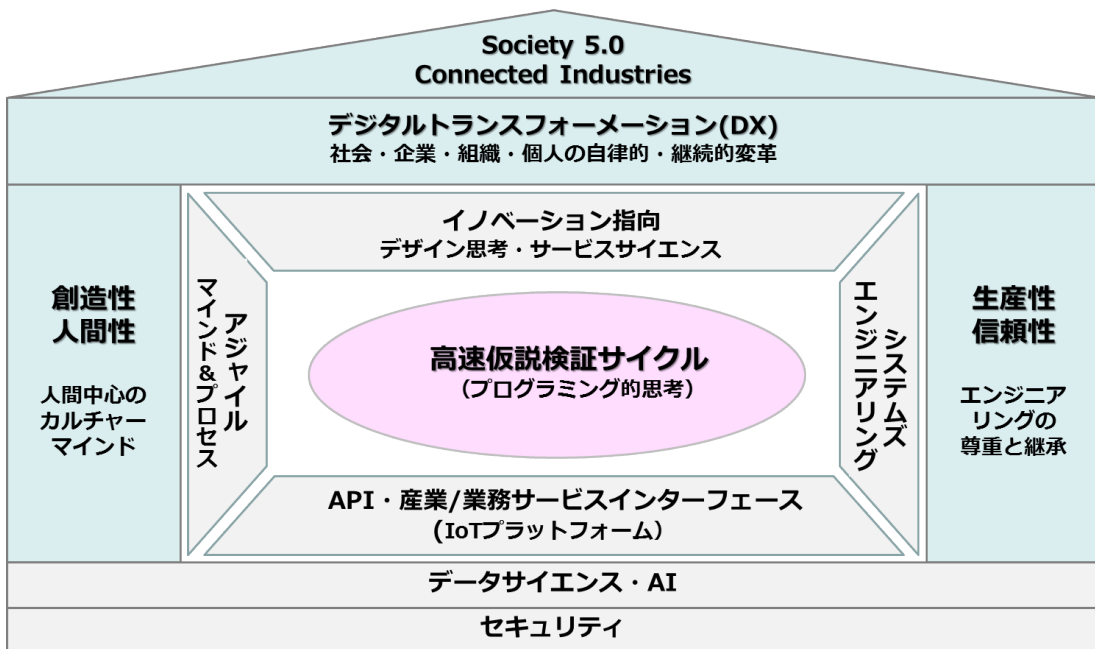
Society 5.0
Connected Industries

デジタルトランスフォーメーション(DX)
社会・企業・組織・個人の自律的・継続的変革

創造性
人間性

人間中心の
カルチャー
マインド

イノベーション指向
デザイン思考・サービスサイエンス

アジャイル
マインド&プロセス

高速仮説検証サイクル
(プログラミング的思考)

システムズ
エンジニアリング

API・産業/業務サービスインターフェース
(IoTプラットフォーム)

生産性
信頼性

エンジニア
リングの
尊重と継承

データサイエンス・AI

セキュリティ